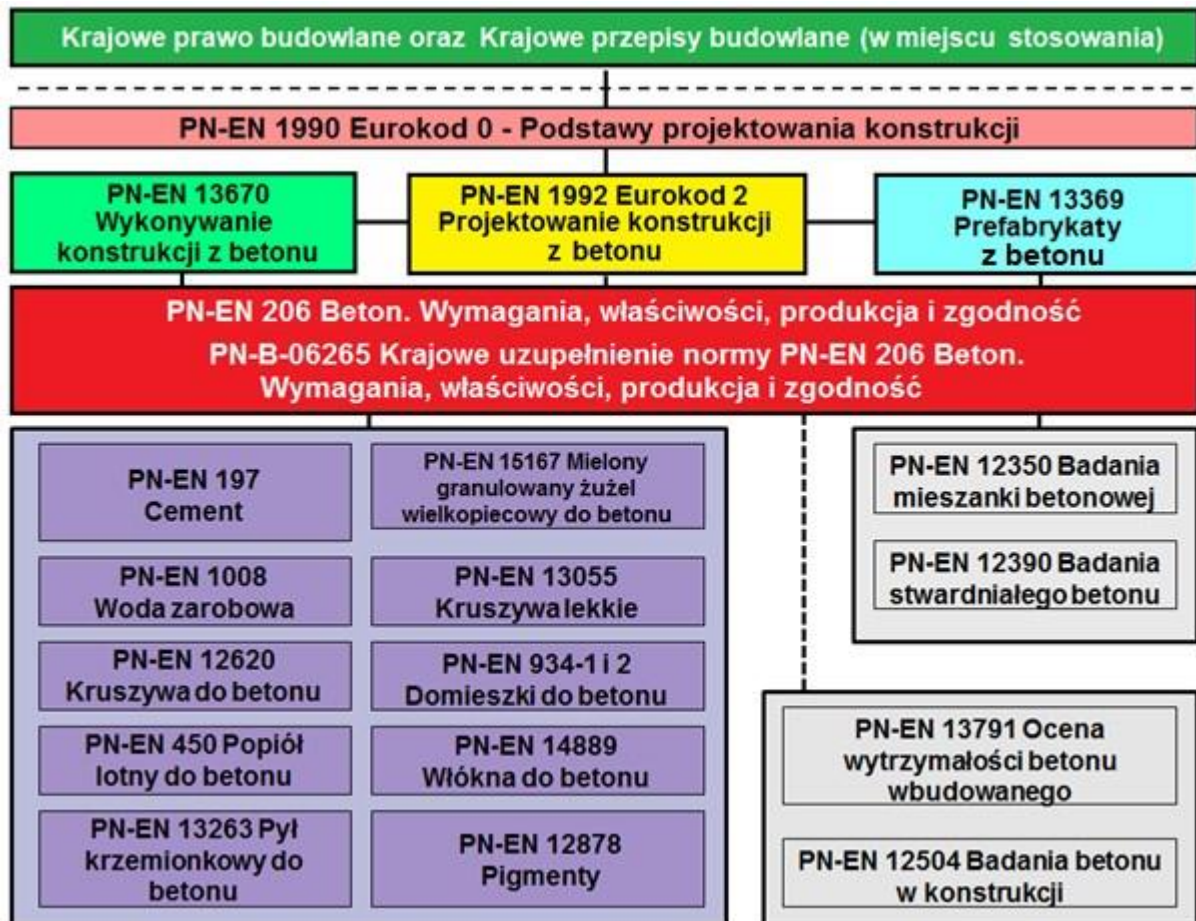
Krajowe prawo budowlane oraz Krajowe przepisy budowlane (w miejscu stosowania)

PN-EN 1990 Eurokod 0 - Podstawy projektowania konstrukcji

PN-EN 13670 Wykonywanie konstrukcji z betonu

PN-EN 1992 Eurokod 2 Projektowanie konstrukcji z betonu

PN-EN 13369 Prefabrykaty z betonu

PN-EN 206 Beton. Wymagania, właściwości, produkcja i zgodność
PN-B-06265 Krajowe uzupełnienie normy PN-EN 206 Beton. Wymagania, właściwości, produkcja i zgodność

PN-EN 197 Cement

PN-EN 15167 Mielony granulowany żużel wielkopiecowy do betonu

PN-EN 1008 Woda zarobowa

PN-EN 13055 Kruszywa lekkie

PN-EN 12620 Kruszywa do betonu

PN-EN 934-1 i 2 Domieszki do betonu

PN-EN 450 Popiół lotny do betonu

PN-EN 14889 Włókna do betonu

PN-EN 13263 Pył krzemionkowy do betonu

PN-EN 12878 Pigmenty

PN-EN 12350 Badania mieszanki betonowej

PN-EN 12390 Badania stwardniałego betonu

PN-EN 13791 Ocena wytrzymałości betonu wbudowanego

PN-EN 12504 Badania betonu w konstrukcji